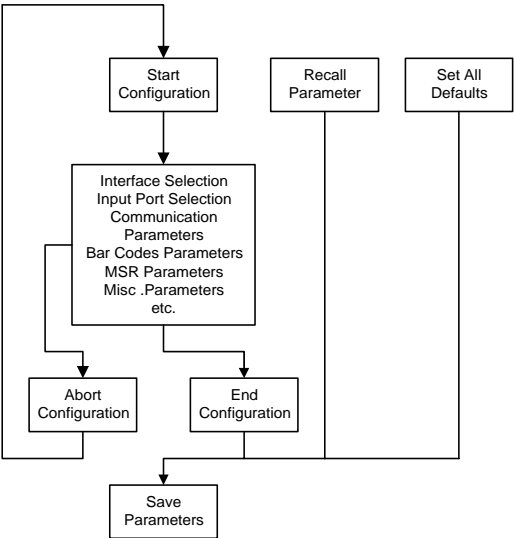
Start Configuration

Recall Parameter

Set All Defaults

Interface Selection
Input Port Selection
Communication Parameters
Bar Codes Parameters
MSR Parameters
Misc .Parameters
etc.

Abort Configuration

End Configuration

Save Parameters